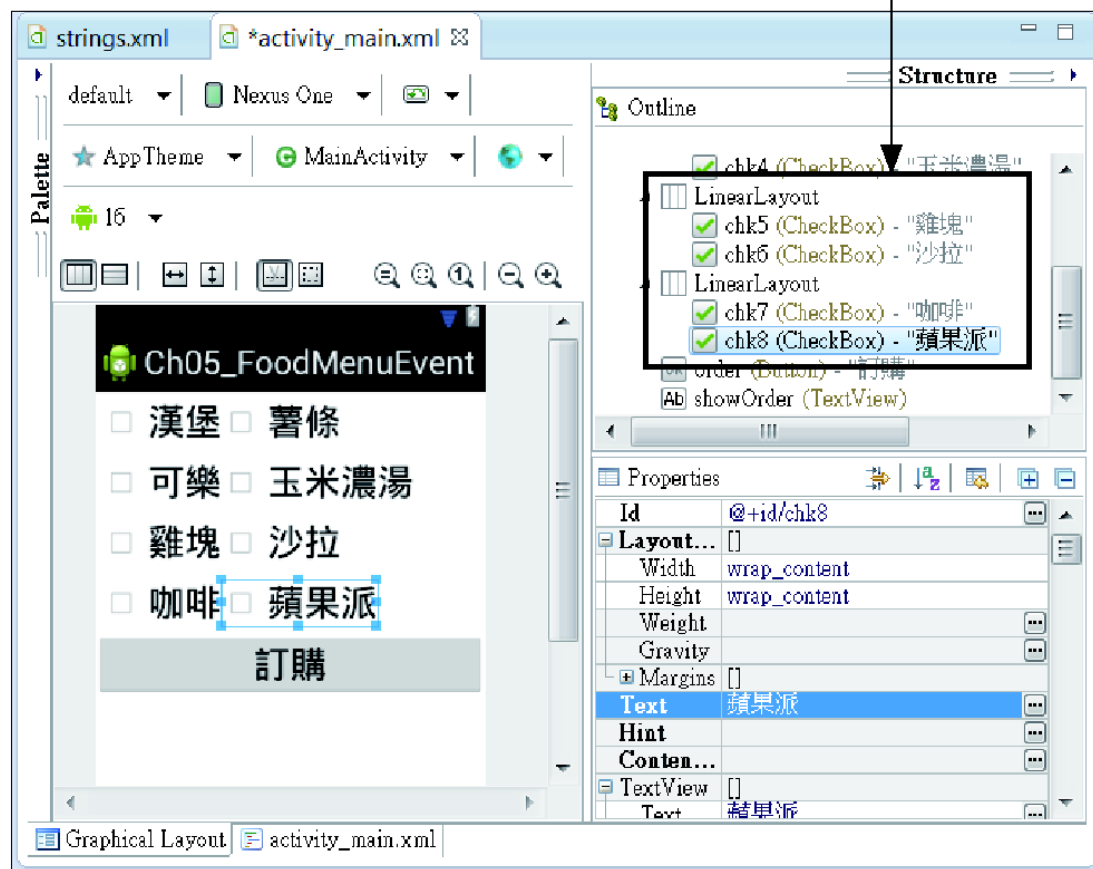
strings.xml | *activity_main.xml

Palette

default | Nexus One

AppTheme | MainActivity

16

Ch05_FoodMenuEvent

漢堡 薯條

可樂 玉米濃湯

雞塊 沙拉

咖啡 蘋果派

訂購

Structure

Outline

chk4 (CheckBox) - "玉米濃湯"

LinearLayout

chk5 (CheckBox) - "雞塊"

chk6 (CheckBox) - "沙拉"

LinearLayout

chk7 (CheckBox) - "咖啡"

chk8 (CheckBox) - "蘋果派"

order (Button) - "訂購"

showOrder (TextView)

Properties

| | |
|---|---|
| Id | @+id/chk8 |
| Layout... | [] |
| Width | wrap_content |
| Height | wrap_content |
| Weight | |
| Gravity | |
| Margins | [] |
| Text | 蘋果派 |
| Hint | |
| Conten... | |
| TextView | [] |
| Text | 蘋果派 |

Graphical Layout | activity_main.xml